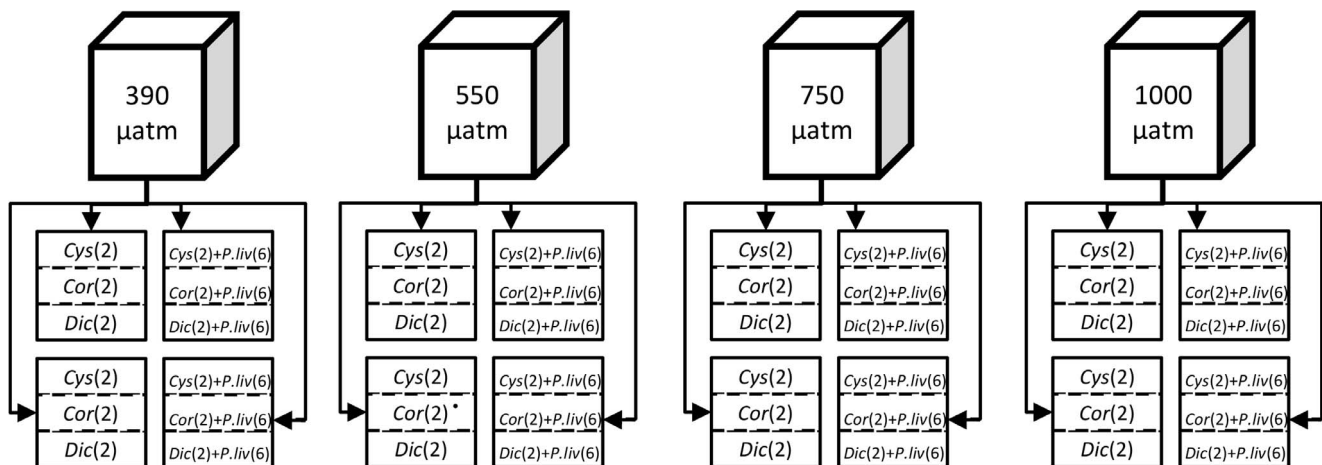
390 μatm

Cys(2)
Cor(2)
Dic(2)

Cys(2)+P.liv(6)
Cor(2)+P.liv(6)
Dic(2)+P.liv(6)

Cys(2)
Cor(2)
Dic(2)

Cys(2)+P.liv(6)
Cor(2)+P.liv(6)
Dic(2)+P.liv(6)

550 μatm

Cys(2)
Cor(2)
Dic(2)

Cys(2)+P.liv(6)
Cor(2)+P.liv(6)
Dic(2)+P.liv(6)

Cys(2)
Cor(2)
Dic(2)

Cys(2)+P.liv(6)
Cor(2)+P.liv(6)
Dic(2)+P.liv(6)

750 μatm

Cys(2)
Cor(2)
Dic(2)

Cys(2)+P.liv(6)
Cor(2)+P.liv(6)
Dic(2)+P.liv(6)

Cys(2)
Cor(2)
Dic(2)

Cys(2)+P.liv(6)
Cor(2)+P.liv(6)
Dic(2)+P.liv(6)

1000 μatm

Cys(2)
Cor(2)
Dic(2)

Cys(2)+P.liv(6)
Cor(2)+P.liv(6)
Dic(2)+P.liv(6)

Cys(2)
Cor(2)
Dic(2)

Cys(2)+P.liv(6)
Cor(2)+P.liv(6)
Dic(2)+P.liv(6)